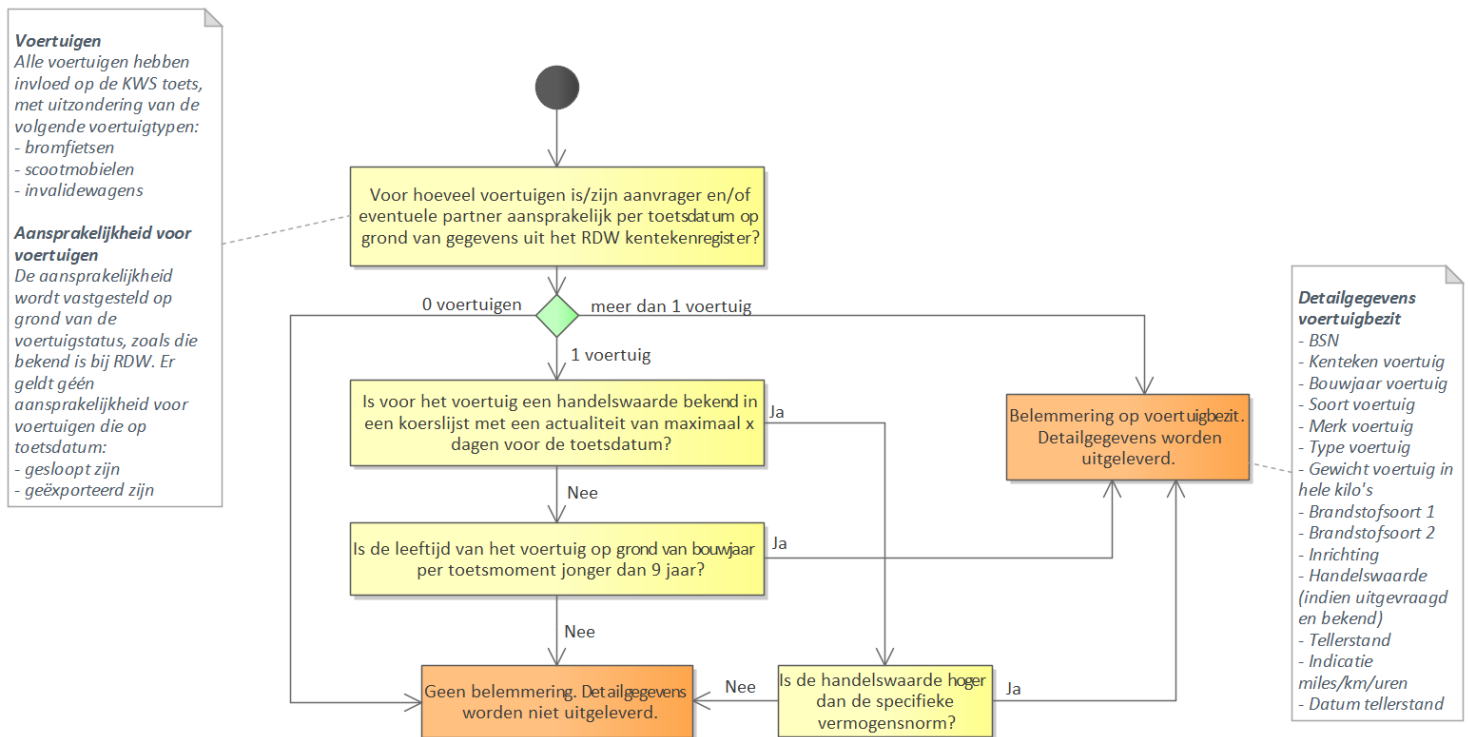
**Voertuigen**
Alle voertuigen hebben invloed op de KWS toets, met uitzondering van de volgende voertuigtypen:
- bromfietsen
- scootmobielen
- invalidewagens

**Aansprakelijkheid voor voertuigen**
De aansprakelijkheid wordt vastgesteld op grond van de voertuigstatus, zoals die bekend is bij RDW. Er geldt géén aansprakelijkheid voor voertuigen die op toetsdatum:
- gesloopt zijn
- geëxporteerd zijn

Voor hoeveel voertuigen is/zijn aanvrager en/of eventuele partner aansprakelijk per toetsdatum op grond van gegevens uit het RDW kentekenregister?

0 voertuigen

meer dan 1 voertuig

1 voertuig

Is voor het voertuig een handelswaarde bekend in een koerslijst met een actualiteit van maximaal x dagen voor de toetsdatum?

Ja

Belemmering op voertuigbezit. Detailgegevens worden uitgeleverd.

Nee

Is de leeftijd van het voertuig op grond van bouwjaar per toetsmoment jonger dan 9 jaar?

Ja

Nee

Geen belemmering. Detailgegevens worden niet uitgeleverd.

Nee

Is de handelswaarde hoger dan de specifieke vermogensnorm?

Ja

**Detailgegevens voertuigbezit**
- BSN
- Kenteken voertuig
- Bouwjaar voertuig
- Soort voertuig
- Merk voertuig
- Type voertuig
- Gewicht voertuig in hele kilo's
- Brandstofsoort 1
- Brandstofsoort 2
- Inrichting
- Handelswaarde (indien uitgevraagd en bekend)
- Tellerstand
- Indicatie miles/km/uren
- Datum tellerstand